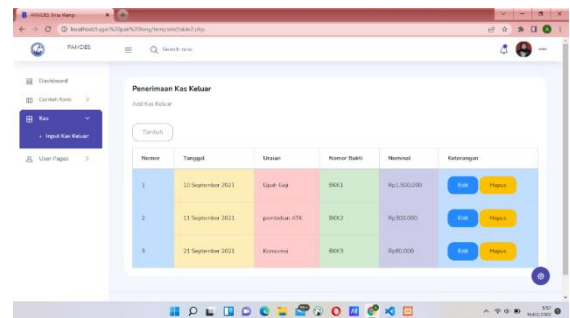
PAMDES Sma Mamp
localhost/tugas%20pak%20lang/template/table2.php

PAMDES
Search now

Dashboard
Contoh form
Kas
• Input Kas Keluar
User Pages

Penerimaan Kas Keluar
Add Kas Keluar

Tambah

| Nomor | Tanggal | Uraian | Nomor Bukti | Nominal | Keterangan |
|---|---|---|---|---|---|
| 1 | 10 September 2021 | Upah Gaji | BKK1 | Rp1.500.000 | Edit Hapus |
| 2 | 11 September 2021 | pembelian ATK | BKK2 | Rp300.000 | Edit Hapus |
| 3 | 21 September 2021 | Konsumsi | BKK3 | Rp80.000 | Edit Hapus |